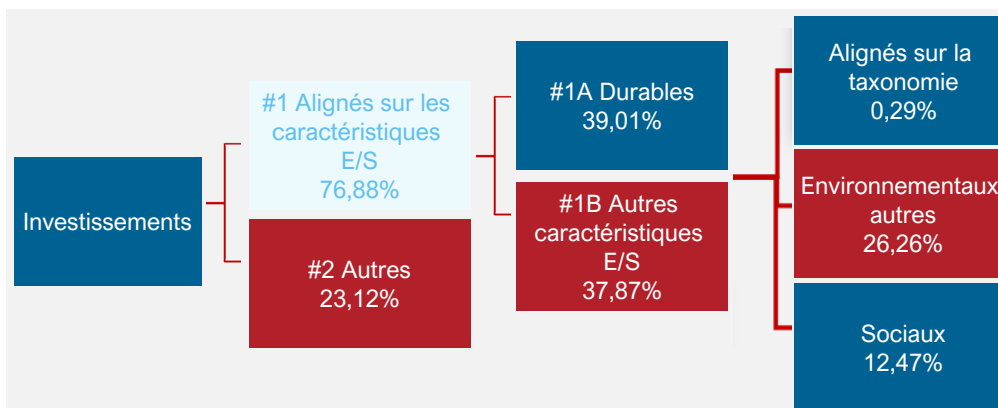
Investissements

#1 Alignés sur les caractéristiques E/S
76,88%

#2 Autres
23,12%

#1A Durables
39,01%

#1B Autres caractéristiques E/S
37,87%

Alignés sur la taxonomie
0,29%

Environnementaux autres
26,26%

Sociaux
12,47%